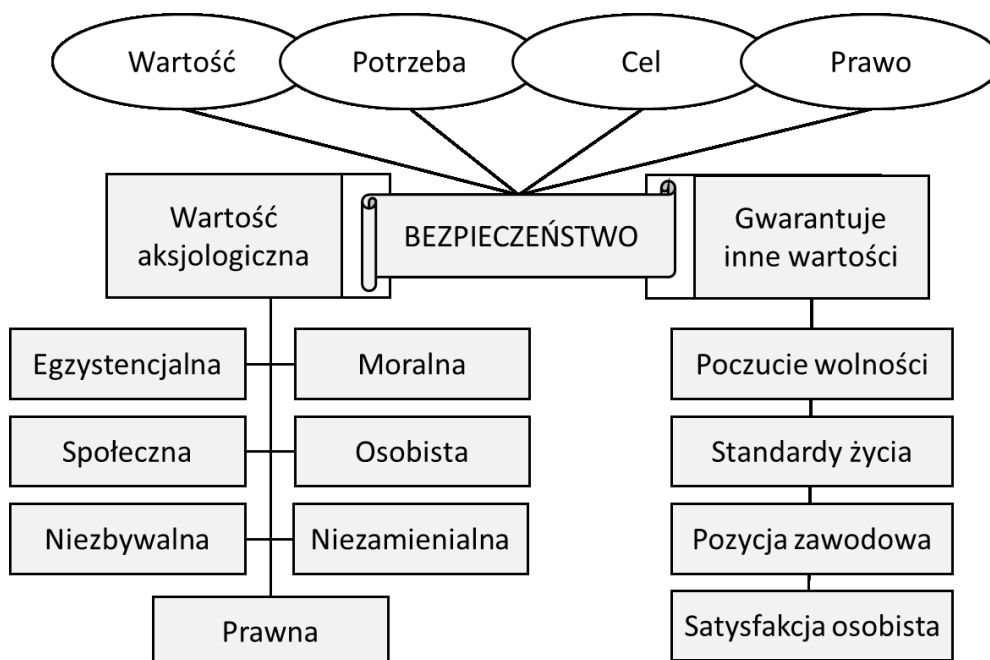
Wartość

Potrzeba

Cel

Prawo

Wartość aksjologiczna

BEZPIECZEŃSTWO

Gwarantuje inne wartości

Egzystencjalna

Moralna

Społeczna

Osobista

Niezbywalna

Niezamienialna

Prawna

Poczucie wolności

Standardy życia

Pozycja zawodowa

Satysfakcja osobista